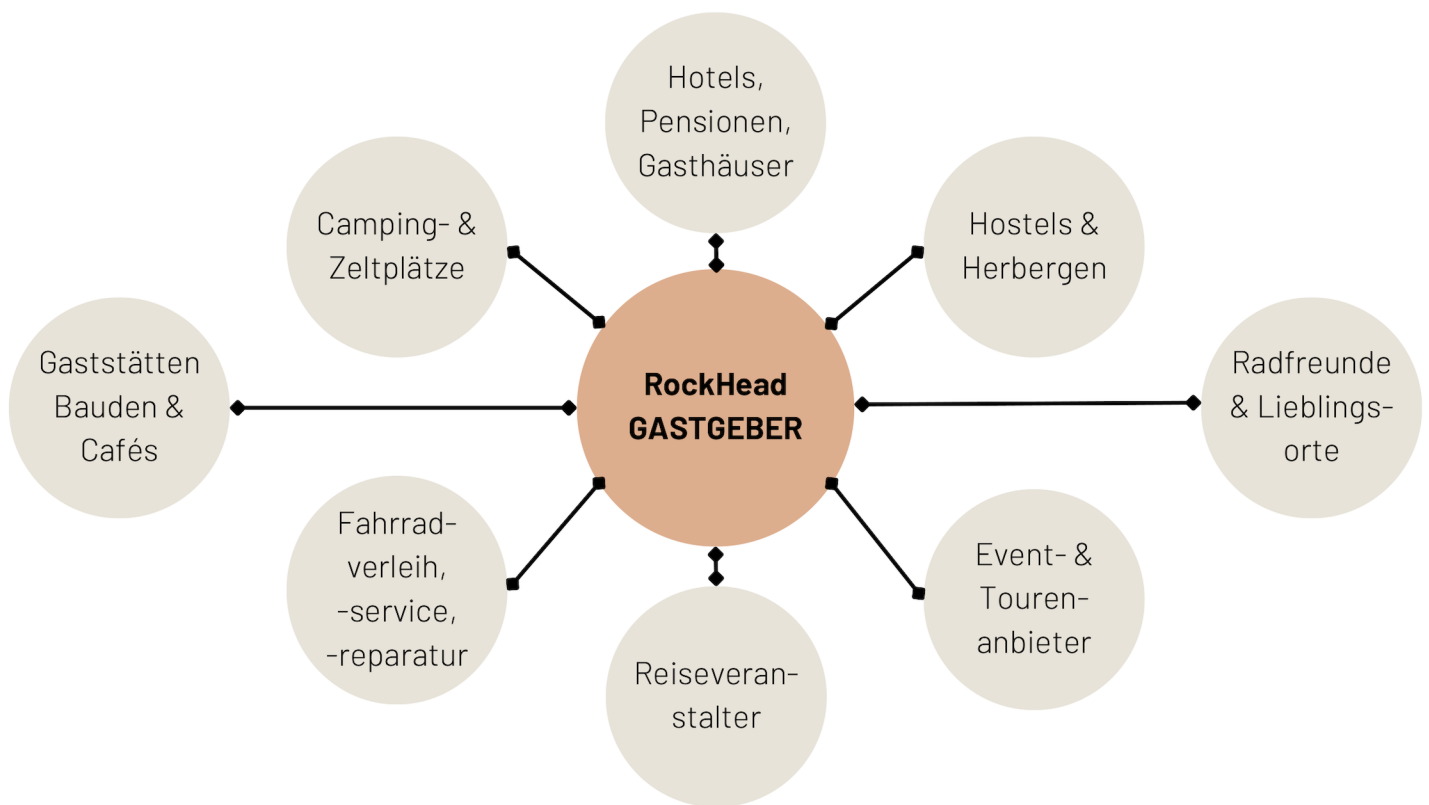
Hotels, Pensionen, Gasthäuser

Camping- & Zeltplätze

Hostels & Herbergen

Gaststätten Bauden & Cafés

RockHead GASTGEBER

Radfreunde & Lieblingsorte

Fahrradverleih, -service, -reparatur

Event- & Tourenanbieter

Reiseveranstalter